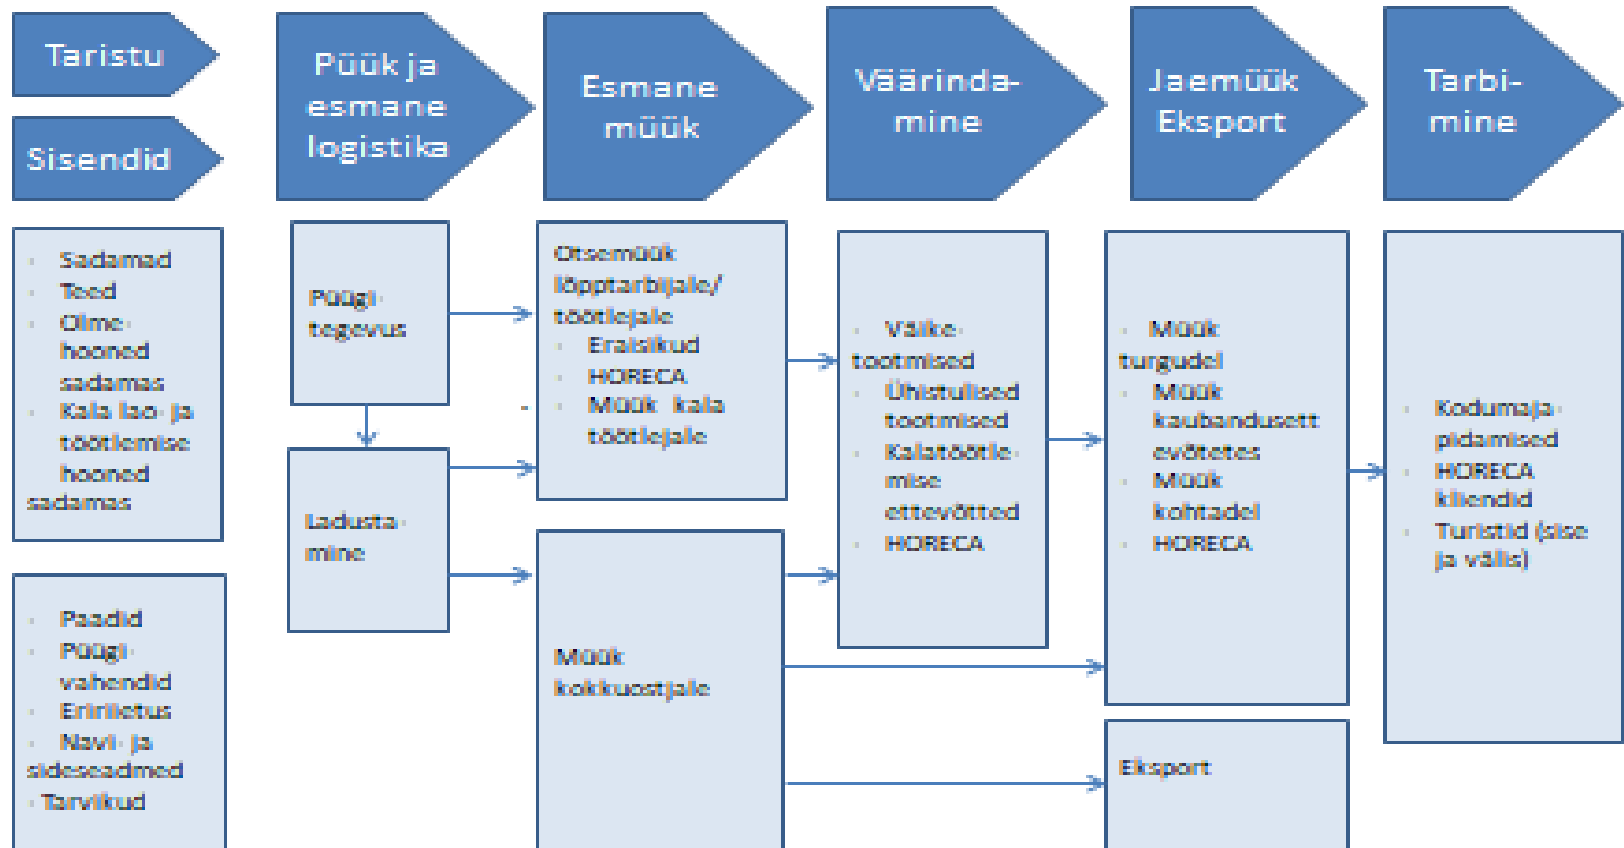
Taristu

Sisendid

Püük ja esmane logistika

Esmane müük

Väärindamine

Jaemüük Eksport

Tarbimine

- Sadamad
- Teed
- Olmehooned sadamas
- Kala lao- ja töötlemise hooned sadamas

- Paadid
- Püügivahendid
- Eririietus
- Navi- ja sideseadmed
- Tarvikud

Püügitegevus

Ladustamine

Otsemüük lõpptarbijale/ töötlejale
- Eraisikud
- HORECA
- Müük kala töötlejale

Müük kokkuostjale

- Väiketootmised
- Ühistulised tootmised
- Kalatöötlemise ettevõtted
- HORECA

- Müük turgudel
- Müük kaubandusettevõtetes
- Müük kohtadel
- HORECA

Eksport

- Kodumajapidamised
- HORECA kliendid
- Turistid (sise ja välis)